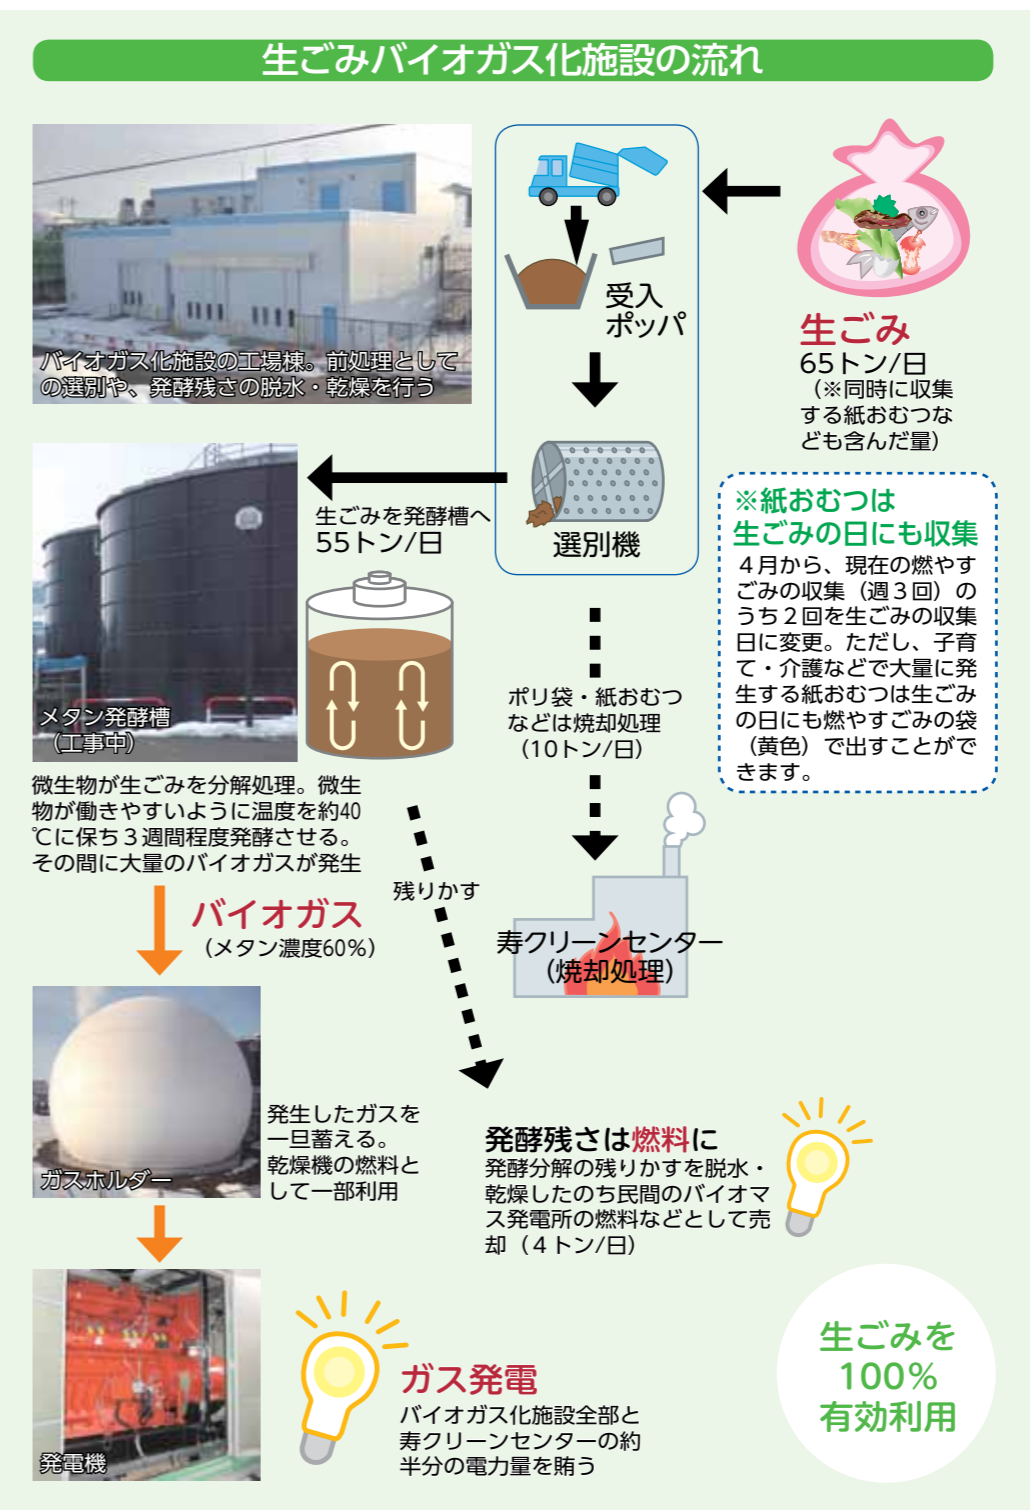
生ごみバイオガス化施設の流れ

バイオガス化施設の工場棟。前処理としての選別や、発酵残さの脱水・乾燥を行う

受入ポッパ

生ごみ
65トン/日
（※同時に収集する紙おむつなども含んだ量）

選別機

生ごみを発酵槽へ
55トン/日

※紙おむつは生ごみの日にも収集
4月から、現在の燃やすごみの収集（週３回）のうち２回を生ごみの収集日に変更。ただし、子育て・介護などで大量に発生する紙おむつは生ごみの日にも燃やすごみの袋（黄色）で出すことができます。

メタン発酵槽（工事中）

ポリ袋・紙おむつなどは焼却処理（10トン/日）

微生物が生ごみを分解処理。微生物が働きやすいように温度を約40℃に保ち３週間程度発酵させる。その間に大量のバイオガスが発生

残りかす

バイオガス
（メタン濃度60%）

寿クリーンセンター（焼却処理）

ガスホルダー

発生したガスを一旦蓄える。乾燥機の燃料として一部利用

発酵残さは燃料に
発酵分解の残りかすを脱水・乾燥したのち民間のバイオマス発電所の燃料などとして売却（４トン/日）

発電機

ガス発電
バイオガス化施設全部と寿クリーンセンターの約半分の電力量を賄う

生ごみを100%有効利用